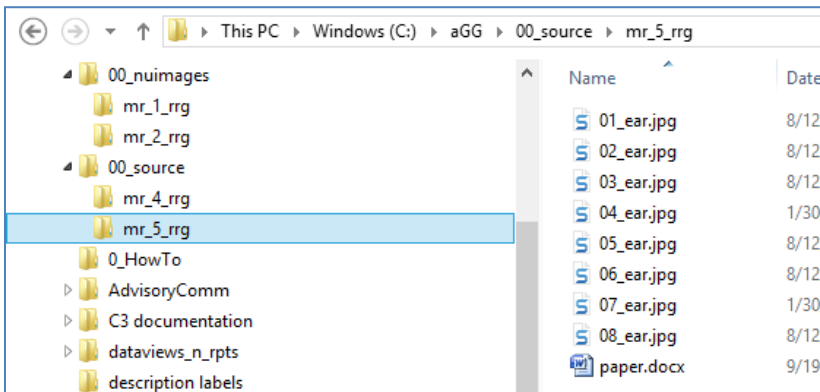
This PC ▸ Windows (C:) ▸ aGG ▸ 00_source ▸ mr_5_rrg

00_nuimages
mr_1_rrg
mr_2_rrg
00_source
mr_4_rrg
mr_5_rrg
0_HowTo
AdvisoryComm
C3 documentation
dataviews_n_rpts
description labels

| Name | Date |
|---|---|
| 01_ear.jpg | 8/12 |
| 02_ear.jpg | 8/12 |
| 03_ear.jpg | 8/12 |
| 04_ear.jpg | 1/30 |
| 05_ear.jpg | 8/12 |
| 06_ear.jpg | 8/12 |
| 07_ear.jpg | 1/30 |
| 08_ear.jpg | 8/12 |
| paper.docx | 9/19 |